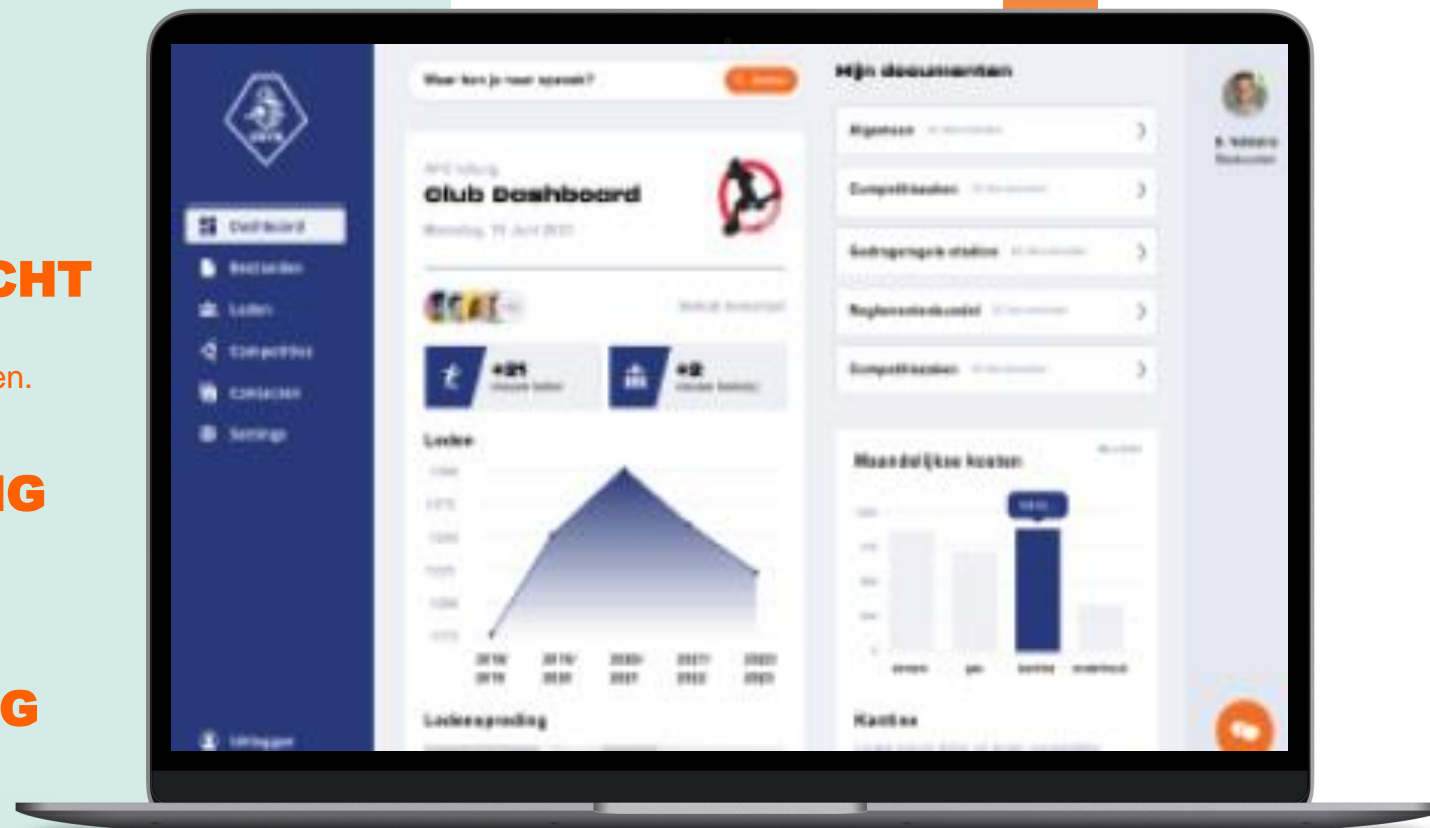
CHT

en.

IG

G

Waar kan je naar zoeken?

Dashboard
Bestanden
Leden
Competities
Contacten
Settings

Uitloggen

Club Dashboard

+21

+2

Leden

2018/2019
2019/2020
2020/2021
2021/2022
2022/2023

Ledenspreiding

Mijn documenten

Algemeen
Competitiezaken
Gedragsregels stadion
Reglementenbundel
Competitiezaken

Maandelijkse kosten

Kantine